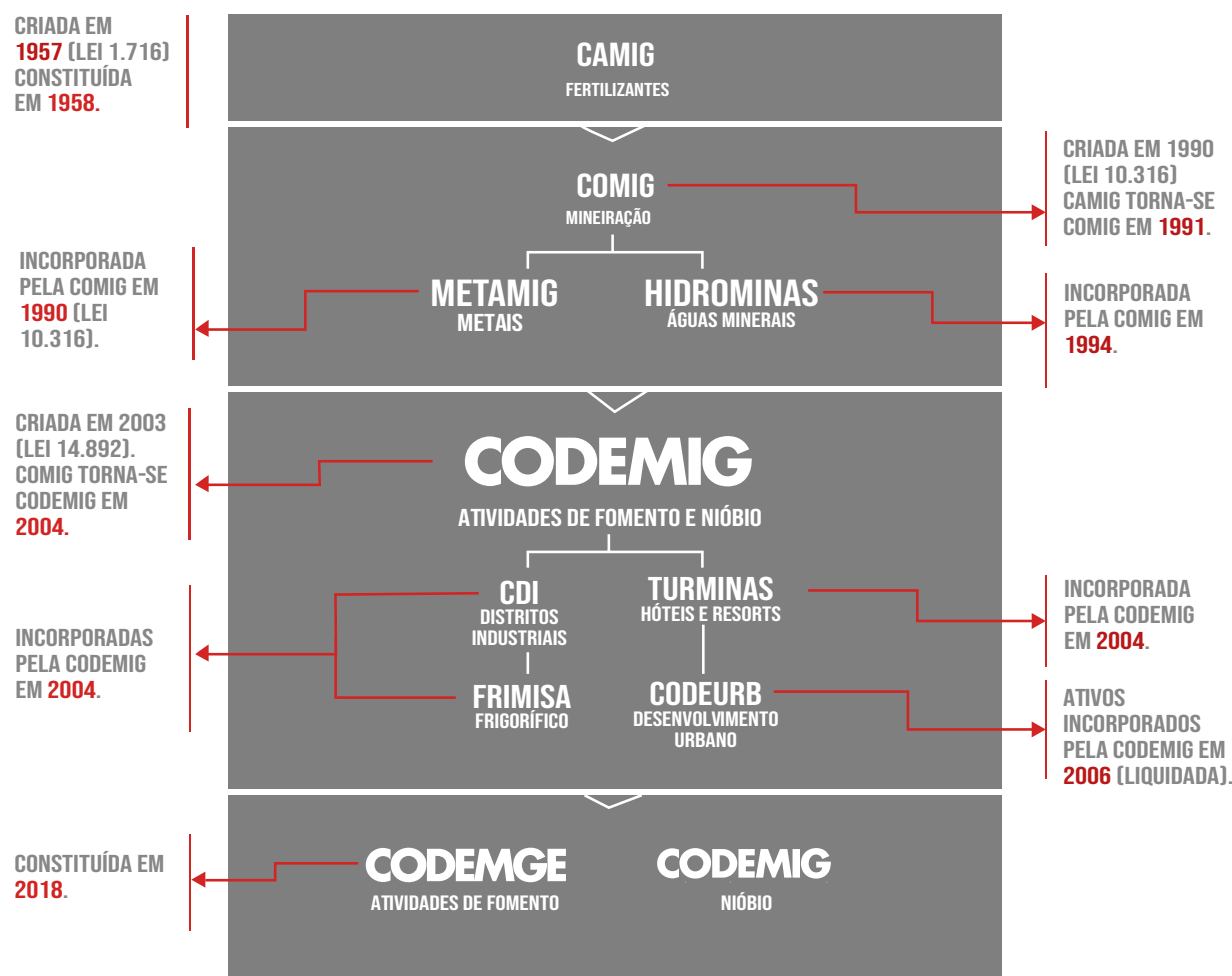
CRIADA EM 1957 (LEI 1.716) CONSTITUÍDA EM 1958.

CAMIG
FERTILIZANTES

COMIG
MINEIRAÇÃO

CRIADA EM 1990 (LEI 10.316) CAMIG TORNA-SE COMIG EM 1991.

INCORPORADA PELA COMIG EM 1990 (LEI 10.316).

METAMIG
METAIS

HIDROMINAS
ÁGUAS MINERAIS

INCORPORADA PELA COMIG EM 1994.

CRIADA EM 2003 (LEI 14.892). COMIG TORNA-SE CODEMIG EM 2004.

CODEMIG
ATIVIDADES DE FOMENTO E NIÓBIO

INCORPORADAS PELA CODEMIG EM 2004.

CDI
DISTRITOS INDUSTRIAIS

FRIMISA
FRIGORÍFICO

TURMINAS
HÓTEIS E RESORTS

CODEURB
DESENVOLVIMENTO URBANO

INCORPORADA PELA CODEMIG EM 2004.

ATIVOS INCORPORADOS PELA CODEMIG EM 2006 (LIQUIDADA).

CONSTITUÍDA EM 2018.

CODEMGE
ATIVIDADES DE FOMENTO

CODEMIG
NIÓBIO